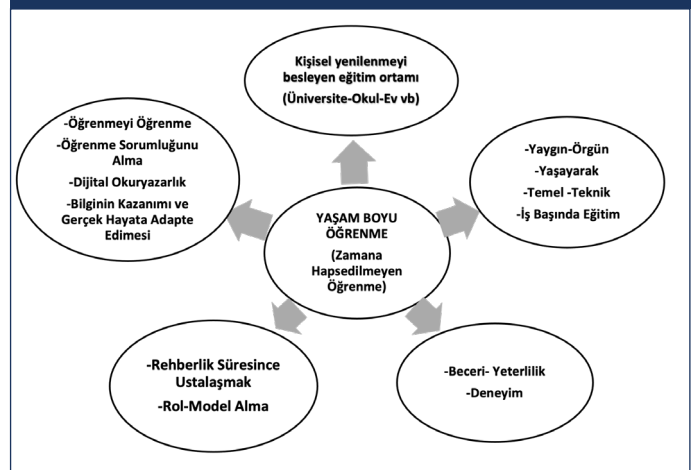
Kişisel yenilenmeyi besleyen eğitim ortamı (Üniversite-Okul-Ev vb)

-Öğrenmeyi Öğrenme
-Öğrenme Sorumluluğunu Alma
-Dijital Okuryazarlık
-Bilginin Kazanımı ve Gerçek Hayata Adapte Edilmesi

-Yaygın-Örgün
-Yaşayarak
-Temel -Teknik
-İş Başında Eğitim

YAŞAM BOYU ÖĞRENME
(Zamana Hapsedilmeyen Öğrenme)

-Rehberlik Süresince Ustalaşmak
-Rol-Model Alma

-Beceri- Yeterlilik
-Deneyim